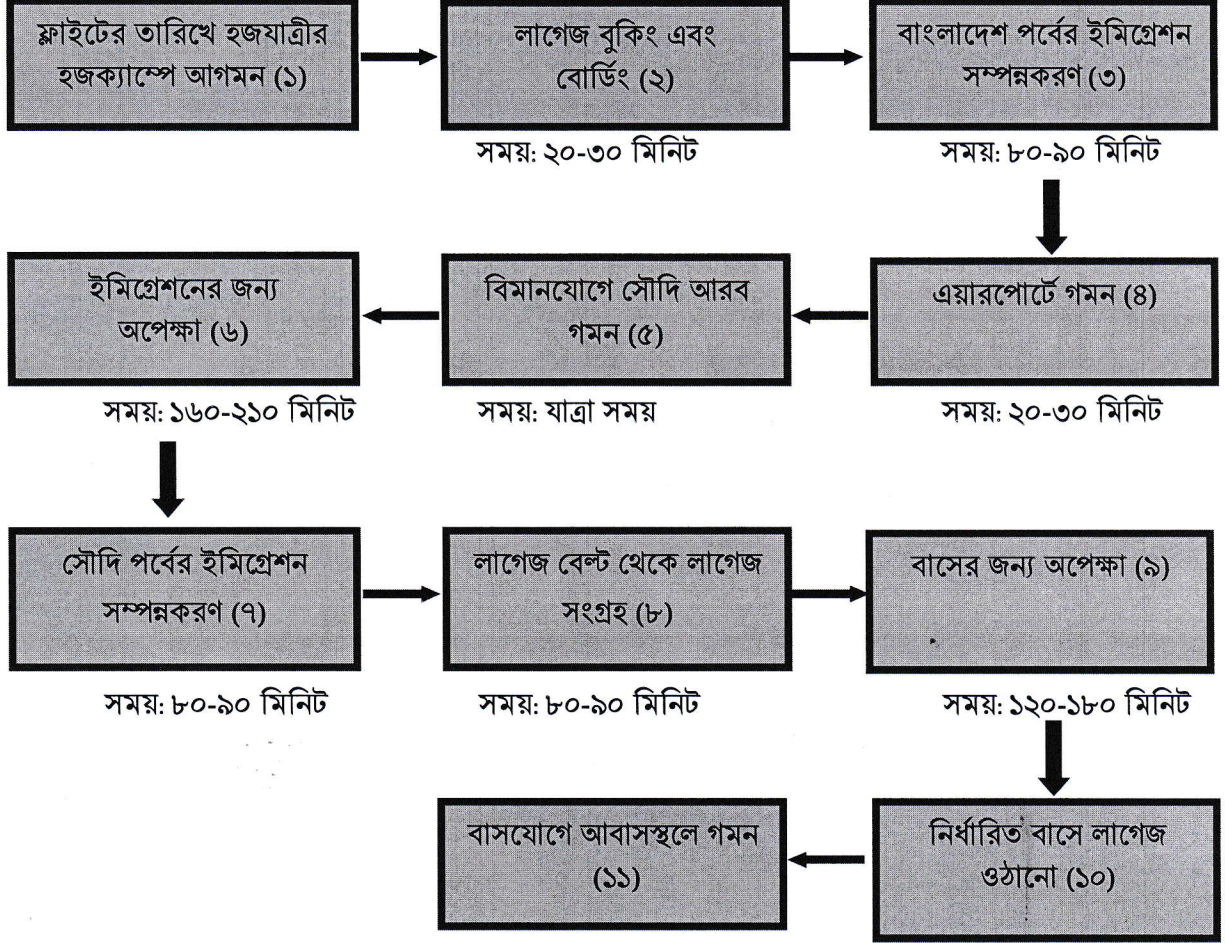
ফ্লাইটের তারিখে হজযাত্রীর হজক্যাম্পে আগমন (১)

লাগেজ বুকিং এবং বোর্ডিং (২)

সময়: ২০-৩০ মিনিট

বাংলাদেশ পর্বের ইমিগ্রেশন সম্পন্নকরণ (৩)

সময়: ৮০-৯০ মিনিট

এয়ারপোর্টে গমন (৪)

সময়: ২০-৩০ মিনিট

বিমানযোগে সৌদি আরব গমন (৫)

সময়: যাত্রা সময়

ইমিগ্রেশনের জন্য অপেক্ষা (৬)

সময়: ১৬০-২১০ মিনিট

সৌদি পর্বের ইমিগ্রেশন সম্পন্নকরণ (৭)

সময়: ৮০-৯০ মিনিট

লাগেজ বেল্ট থেকে লাগেজ সংগ্রহ (৮)

সময়: ৮০-৯০ মিনিট

বাসের জন্য অপেক্ষা (৯)

সময়: ১২০-১৮০ মিনিট

নির্ধারিত বাসে লাগেজ ওঠানো (১০)

বাসযোগে আবাসস্থলে গমন (১১)